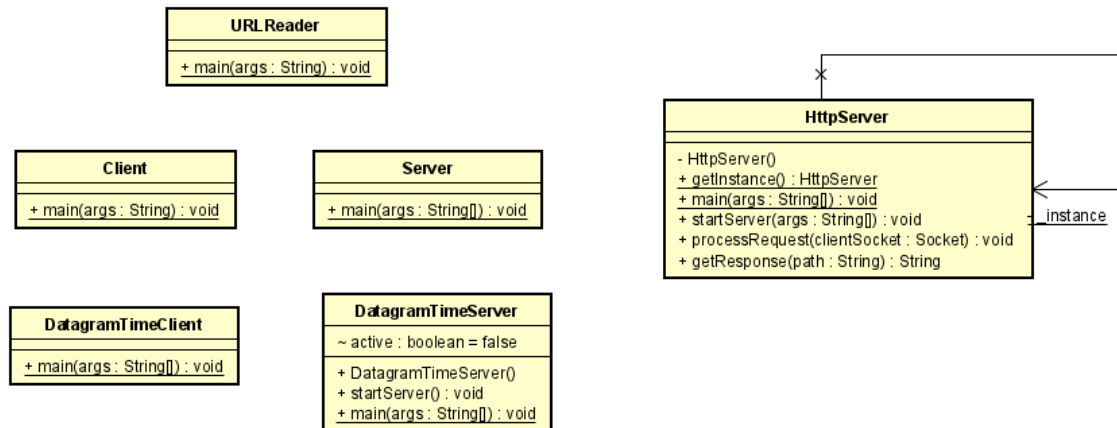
URLReader

+ main(args : String) : void

Client

+ main(args : String) : void

Server

+ main(args : String[]) : void

DatagramTimeClient

+ main(args : String[]) : void

DatagramTimeServer

~ active : boolean = false

+ DatagramTimeServer()
+ startServer() : void
+ main(args : String[]) : void

HttpServer

- HttpServer()
+ getInstance() : HttpServer
+ main(args : String[]) : void
+ startServer(args : String[]) : void
+ processRequest(clientSocket : Socket) : void
+ getResponse(path : String) : String

- _instance